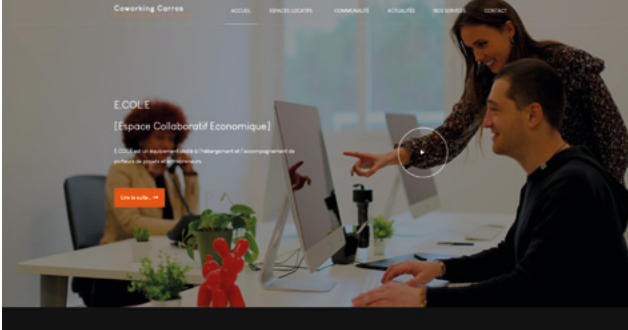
Coworking Carros

ACCUEIL ESPACES LOCATIFS COMMUNAUTÉ ACTUALITÉS NOS SERVICES CONTACT

E.COLE

[Espace Collaboratif Economique]

E.COLE est un équipement dédié à l'hébergement et l'accompagnement de porteurs de projets et entrepreneurs.

Lire la suite... →